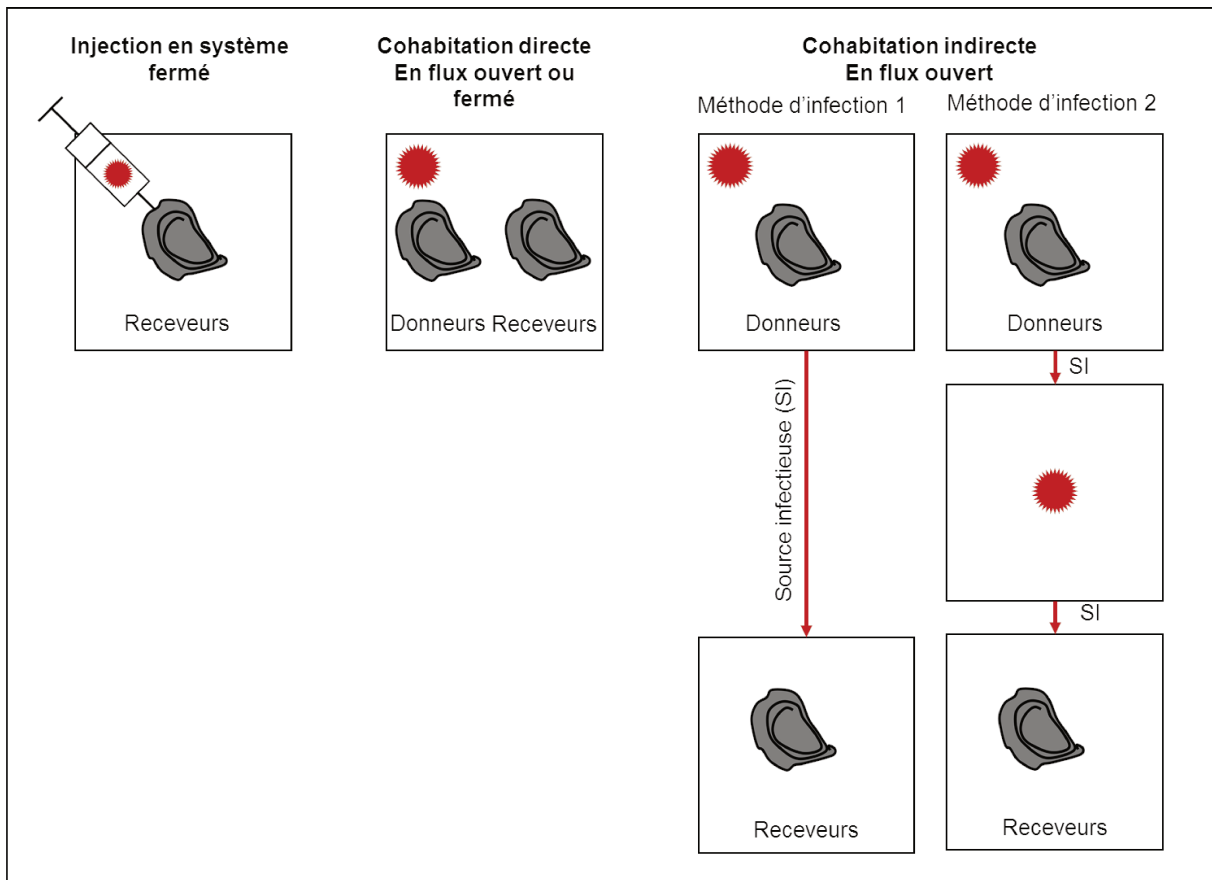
**Injection en système fermé**

Receveurs

**Cohabitation directe En flux ouvert ou fermé**

Donneurs Receveurs

**Cohabitation indirecte En flux ouvert**

Méthode d'infection 1

Donneurs

Source infectieuse (SI)

Receveurs

Méthode d'infection 2

Donneurs

SI

SI

Receveurs